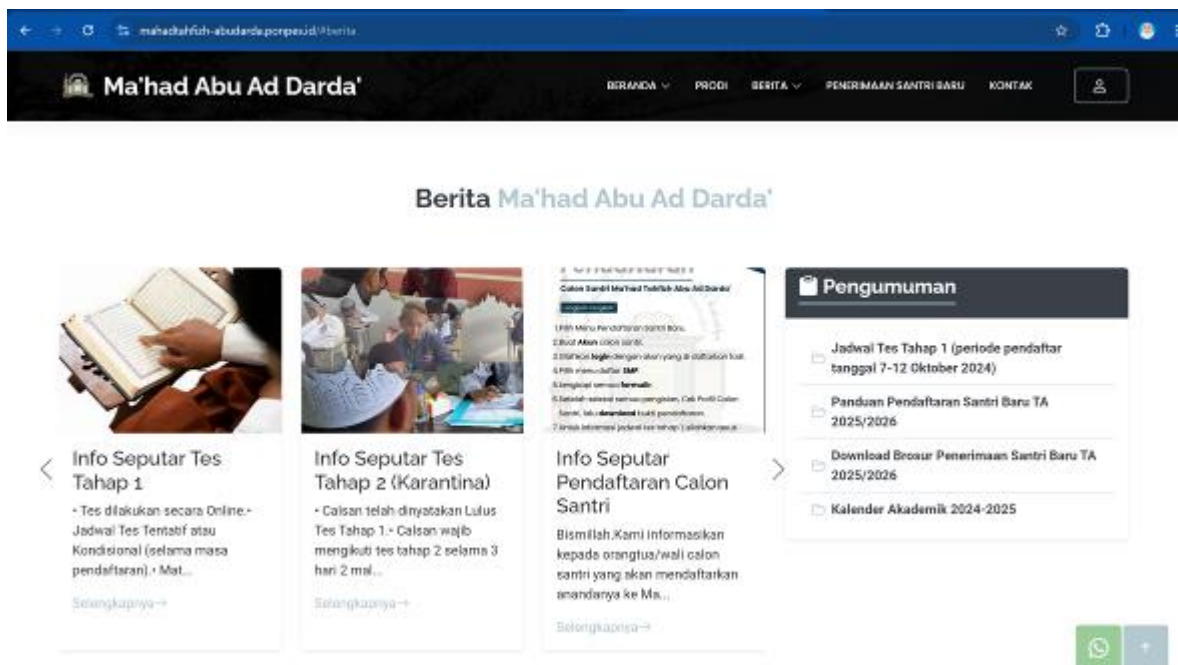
mahadtahfizh-abudarda.ponpes.id/#berita

Ma'had Abu Ad Darda'

BERANDA PRODI BERITA PENERIMAAN SANTRI BARU KONTAK

Berita Ma'had Abu Ad Darda'

Calon Santri Ma'had Tahfizh Abu Ad Darda'

1. Klik Menu Pendaftaran Santri Baru.
2. Buat Akun calon santri.
3. Silahkan login dengan akun yang di daftarkan tadi.
4. Pilih menu daftar SMP.
5. Lengkapi semua formulir.
6. Setelah selesai semua pengisian, Cek Profil Calon Santri, lalu download bukti pendaftaran.
7. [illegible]

Info Seputar Tes Tahap 1

• Tes dilakukan secara Online.• Jadwal Tes Tentatif atau Kondisional (selama masa pendaftaran).• Mat...

Selengkapnya→

Info Seputar Tes Tahap 2 (Karantina)

• Calsan telah dinyatakan Lulus Tes Tahap 1.• Calsan wajib mengikuti tes tahap 2 selama 3 hari 2 mal...

Selengkapnya→

Info Seputar Pendaftaran Calon Santri

Bismillah.Kami informasikan kepada orangtua/wali calon santri yang akan mendaftarkan anandanya ke Ma...

Selengkapnya→

Pengumuman

Jadwal Tes Tahap 1 (periode pendaftar tanggal 7-12 Oktober 2024)

Panduan Pendaftaran Santri Baru TA 2025/2026

Download Brosur Penerimaan Santri Baru TA 2025/2026

Kalender Akademik 2024-2025